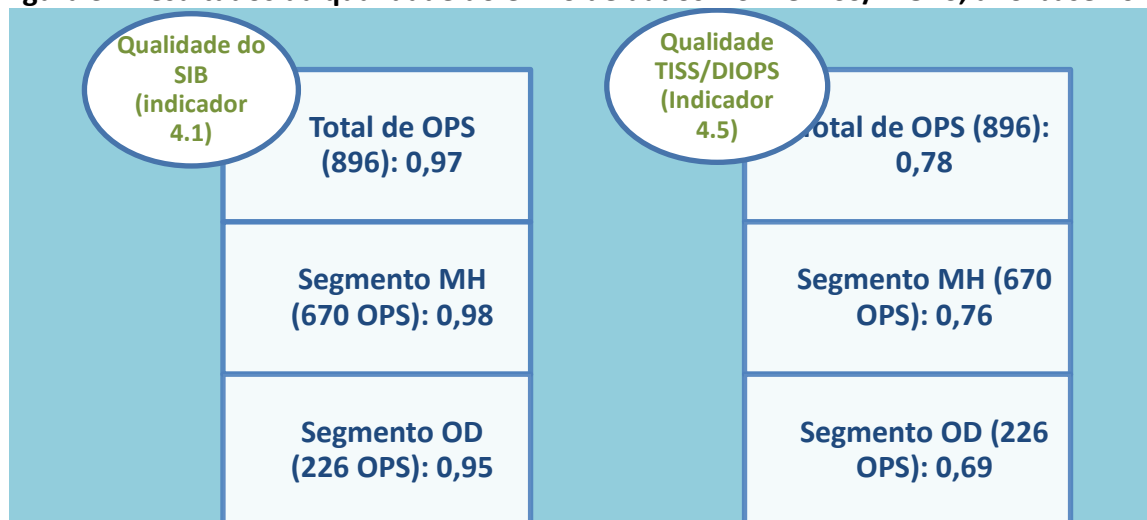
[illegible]

Qualidade do SIB (indicador 4.1)

Total de OPS (896): 0,97

Segmento MH (670 OPS): 0,98

Segmento OD (226 OPS): 0,95

Qualidade TISS/DIOPS (Indicador 4.5)

Total de OPS (896): 0,78

Segmento MH (670 OPS): 0,76

Segmento OD (226 OPS): 0,69